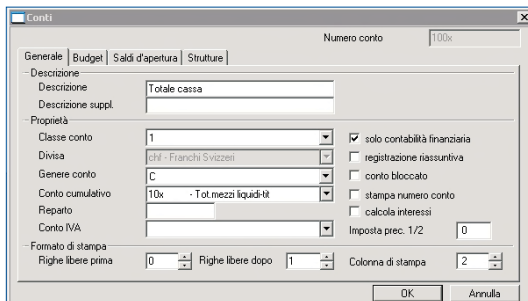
Conti

Numero conto 100x

Generale | Budget | Saldi d'apertura | Strutture

Descrizione
Descrizione Totale cassa
Descrizione suppl.

Proprietà
Classe conto 1
Divisa chf - Franchi Svizzeri
Genere conto C
Conto cumulativo 10x - Tot.mezzi liquidi-tit
Reparto
Conto IVA

solo contabilità finanziaria
registrazione riassuntiva
conto bloccato
stampa numero conto
calcola interessi
Imposta prec. 1/2 0

Formato di stampa
Righe libere prima 0 Righe libere dopo 1 Colonna di stampa 2

OK Annulla